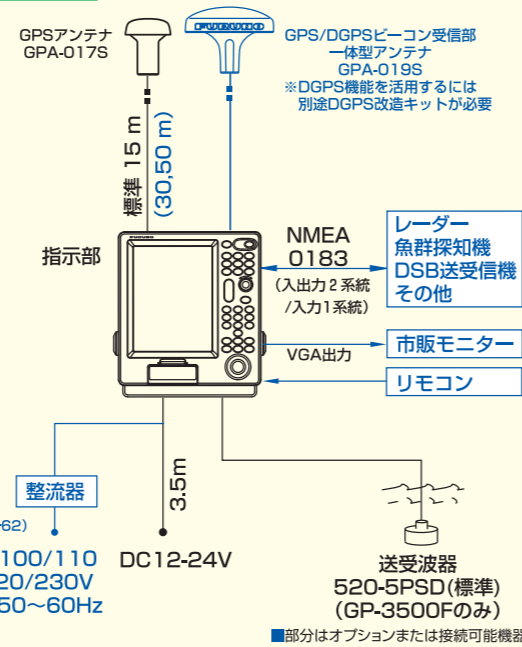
GPSアンテナ
GPA-017S

FURUNO

GPS/DGPSビーコン受信部
一体型アンテナ
GPA-019S
※DGPS機能を活用するには
別途DGPS改造キットが必要

標準 15 m
(30,50 m)

指示部

NMEA
0183
(入出力 2 系統
/入力1系統)

レーダー
魚群探知機
DSB送受信機
その他

市販モニター
VGA出力

リモコン

整流器

-62)

100/110
20/230V
50～60Hz

3.5m

DC12-24V

送受波器
520-5PSD(標準)
(GP-3500Fのみ)

■部分はオプションまたは接続可能機器